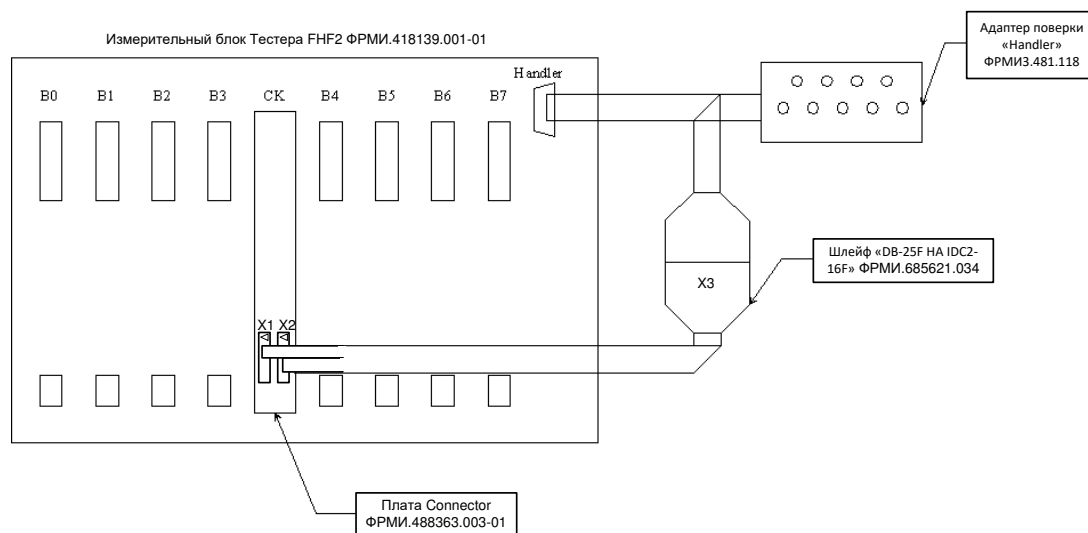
Измерительный блок Тестера FHF2 ФРМИ.418139.001-01

Адаптер поверки «Handler» ФРМИ3.481.118

Handler

B0 B1 B2 B3 CK B4 B5 B6 B7

Шлейф «DB-25F HA IDC2-16F» ФРМИ.685621.034

X3

X1 X2

Плата Connector ФРМИ.488363.003-01